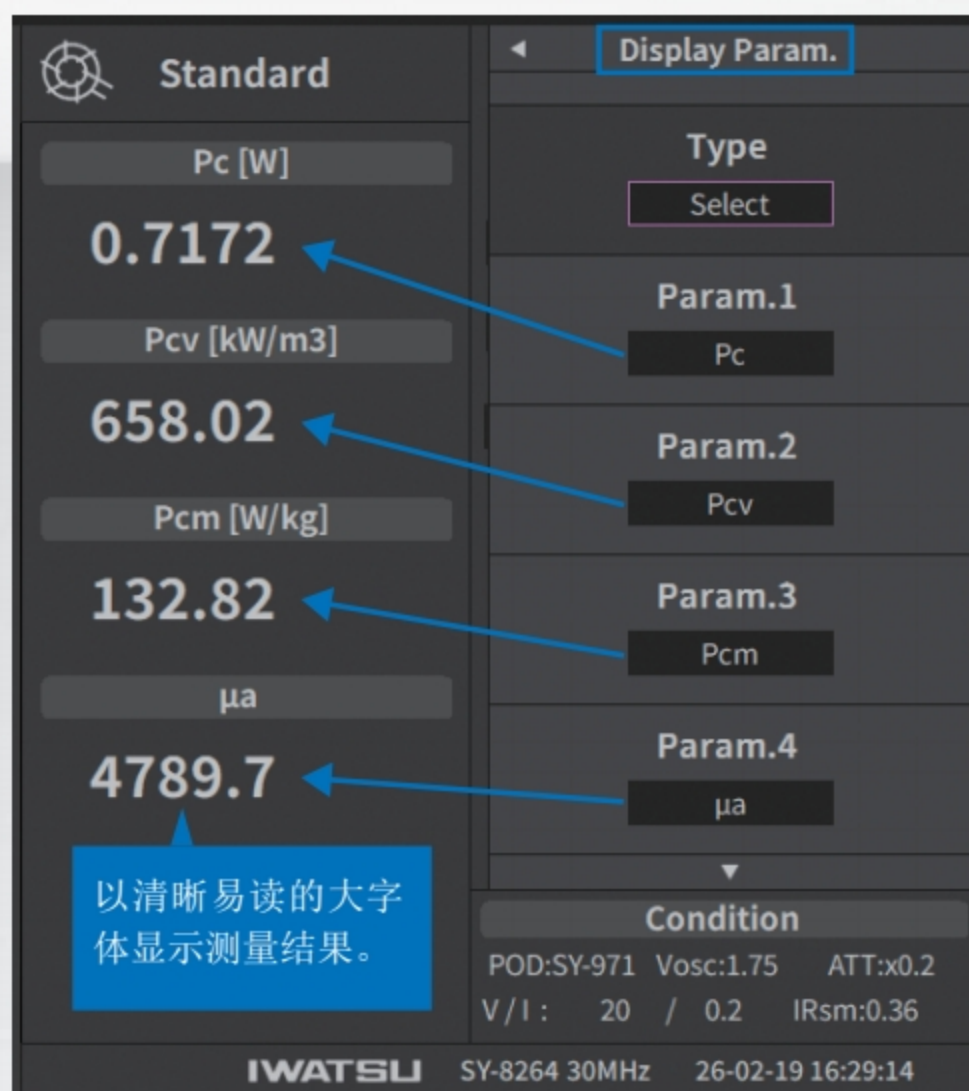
Standard

Pc [W]

0.7172

Pcv [kW/m3]

658.02

Pcm [W/kg]

132.82

μa

4789.7

以清晰易读的大字体显示测量结果。

◄ Display Param.

Type

Select

Param.1

Pc

Param.2

Pcv

Param.3

Pcm

Param.4

μa

▼

Condition

POD:SY-971 Vosc:1.75 ATT:x0.2

V / I : 20 / 0.2 IRsm:0.36

IWATSU SY-8264 30MHz 26-02-19 16:29:14